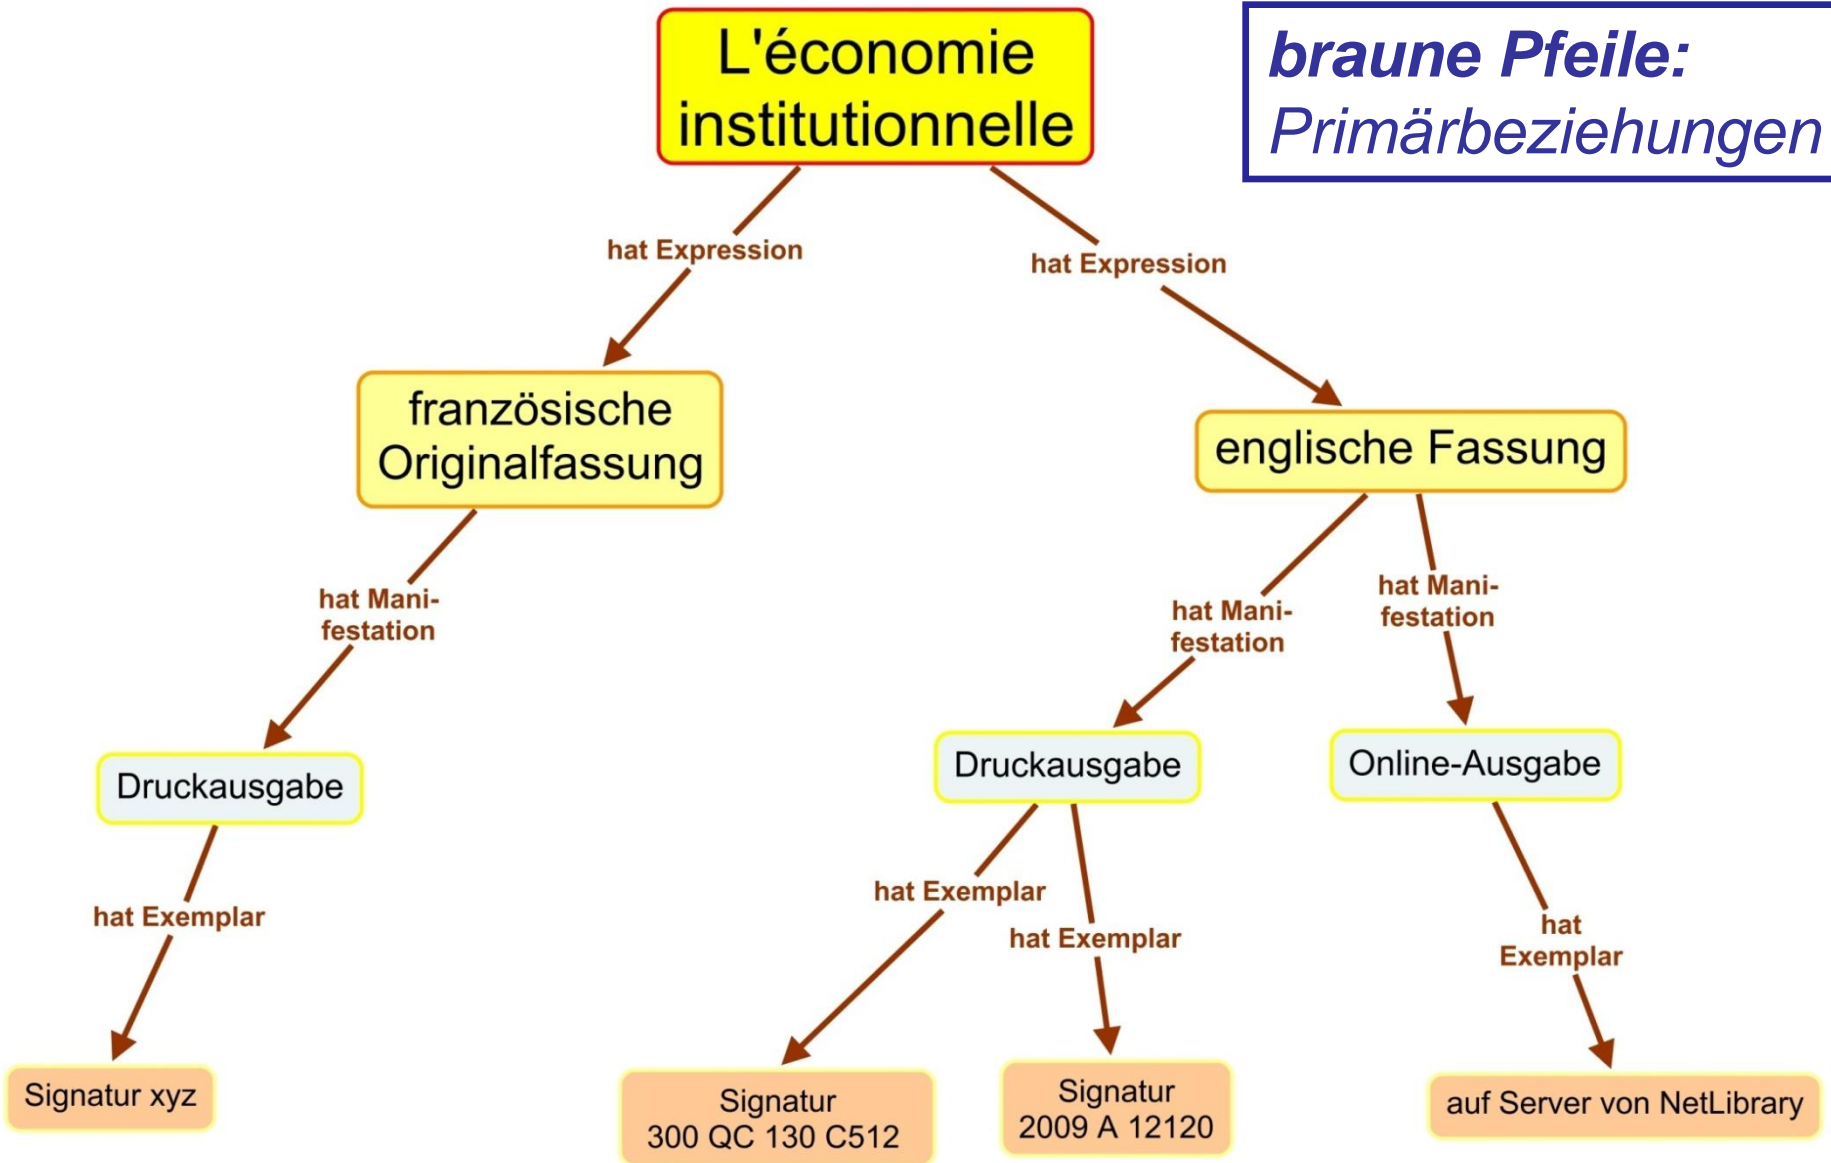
L'économie institutionnelle

braune Pfeile: Primärbeziehungen

hat Expression

hat Expression

französische Originalfassung

englische Fassung

hat Manifestation

hat Manifestation

hat Manifestation

Druckausgabe

Druckausgabe

Online-Ausgabe

hat Exemplar

hat Exemplar

hat Exemplar

hat Exemplar

Signatur xyz

Signatur 300 QC 130 C512

Signatur 2009 A 12120

auf Server von NetLibrary